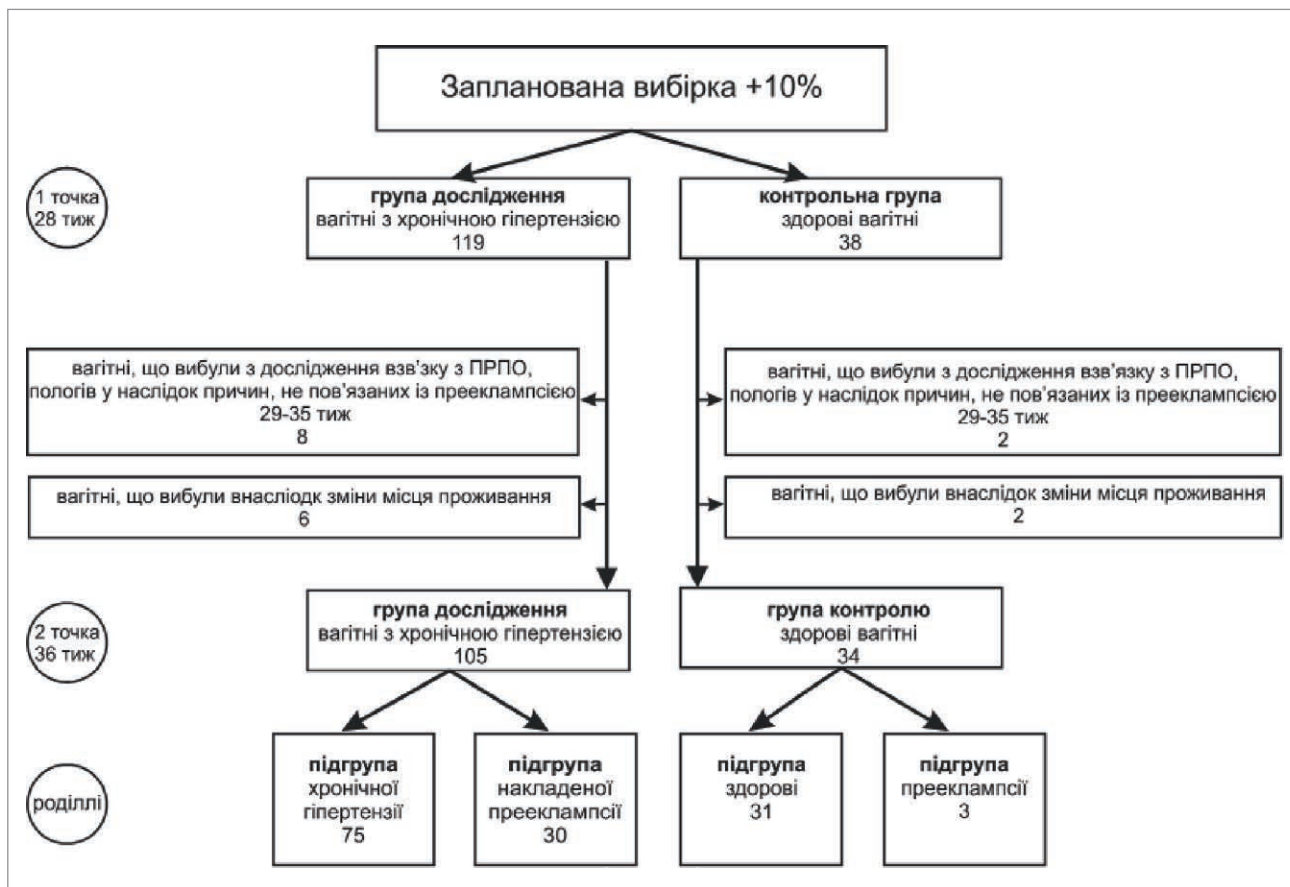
Запланована вибірка +10%

1 точка
28 тиж

**група дослідження**
вагітні з хронічною гіпертензією
119

**контрольна група**
здорові вагітні
38

вагітні, що вибули з дослідження взв'язку з ПРПО, пологів у наслідок причин, не пов'язаних із прееклампсією
29-35 тиж
8

вагітні, що вибули з дослідження взв'язку з ПРПО, пологів у наслідок причин, не пов'язаних із прееклампсією
29-35 тиж
2

вагітні, що вибули внаслідок зміни місця проживання
6

вагітні, що вибули внаслідок зміни місця проживання
2

2 точка
36 тиж

**група дослідження**
вагітні з хронічною гіпертензією
105

**група контролю**
здорові вагітні
34

роділлі

**підгрупа**
хронічної гіпертензії
75

**підгрупа**
накладеної прееклампсії
30

**підгрупа**
здорові
31

**підгрупа**
прееклампсії
3